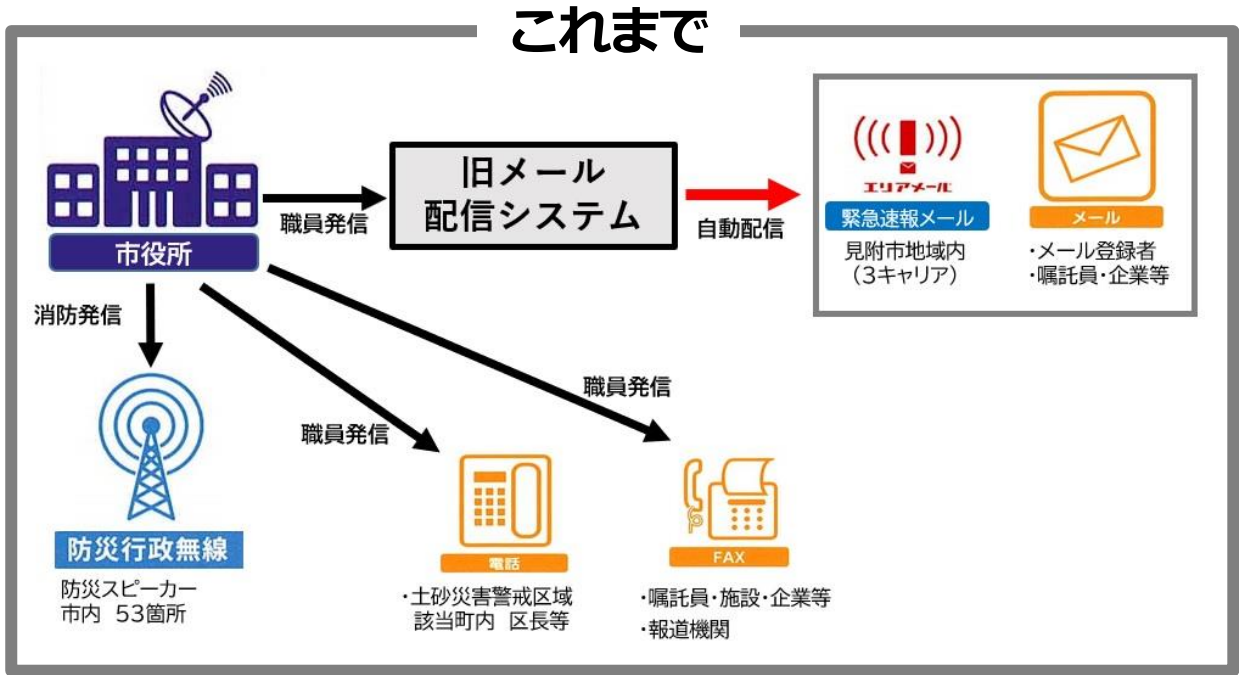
これまで

市役所

職員発信

旧メール
配信システム

自動配信

エリアメール
緊急速報メール
見附市地域内
（3キャリア）

メール
・メール登録者
・嘱託員・企業等

消防発信

防災行政無線
防災スピーカー
市内　53箇所

職員発信

電話
・土砂災害警戒区域
該当町内　区長等

職員発信

FAX
・嘱託員・施設・企業等
・報道機関